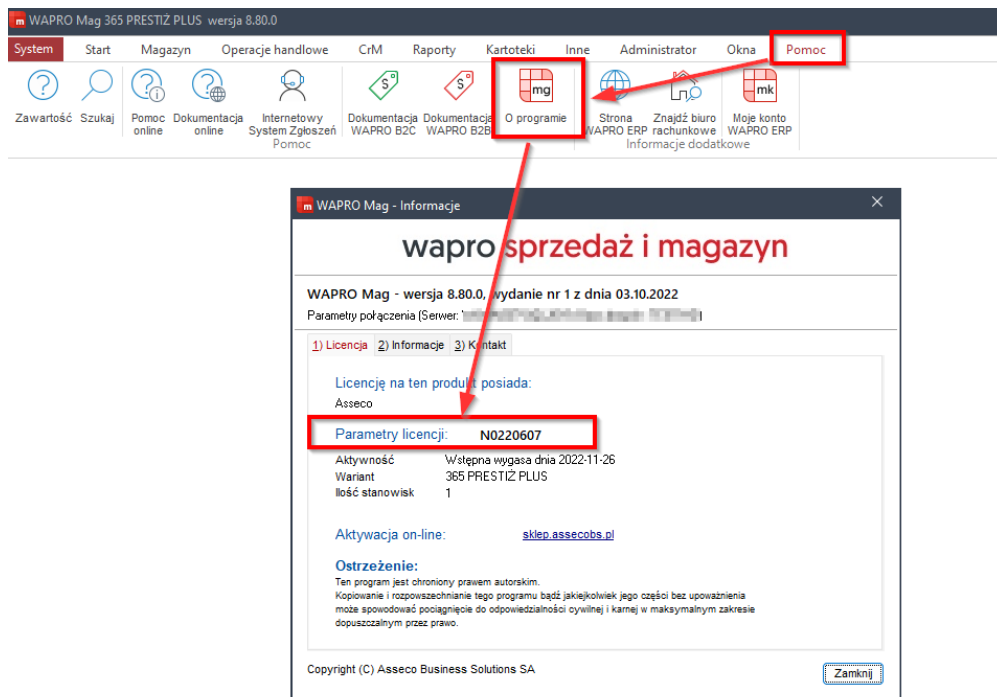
m WAPRO Mag 365 PRESTIŻ PLUS wersja 8.80.0

System Start Magazyn Operacje handlowe CrM Raporty Kartoteki Inne Administrator Okna Pomoc

Zawartość Szukaj Pomoc online Dokumentacja online Internetowy System Zgłoszeń Pomoc Dokumentacja WAPRO B2C Dokumentacja WAPRO B2B mg O programie Strona WAPRO ERP Znajdź biuro rachunkowe mk Moje konto WAPRO ERP Informacje dodatkowe

m WAPRO Mag - Informacje

wapro sprzedaż i magazyn

WAPRO Mag - wersja 8.80.0, wydanie nr 1 z dnia 03.10.2022
Parametry połączenia (Serwer: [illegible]

1) Licencja 2) Informacje 3) Kontakt

Licencję na ten produkt posiada:
Asseco

Parametry licencji: N0220607

Aktywność Wstępna wygasa dnia 2022-11-26
Wariant 365 PRESTIŻ PLUS
Ilość stanowisk 1

Aktywacja on-line: sklep.assecobs.pl

Ostrzeżenie:
Ten program jest chroniony prawem autorskim.
Kopiowanie i rozpowszechnianie tego programu bądź jakiejkolwiek jego części bez upoważnienia może spowodować pociągnięcie do odpowiedzialności cywilnej i karnej w maksymalnym zakresie dopuszczalnym przez prawo.

Copyright (C) Asseco Business Solutions SA

Zamknij